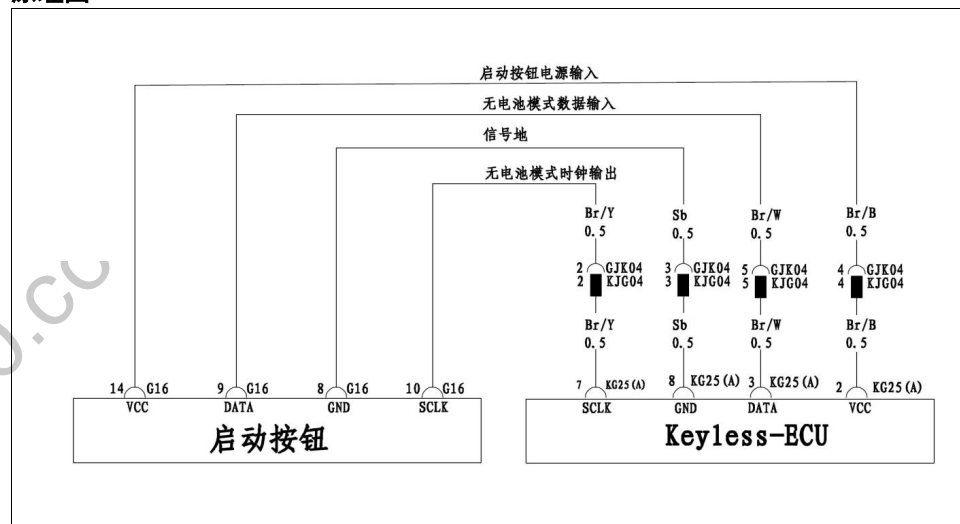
启动按钮电源输入

无电池模式数据输入

信号地

无电池模式时钟输出

Br/Y
0.5
2 GJK04
2 KJG04
Br/Y
0.5

Sb
0.5
3 GJK04
3 KJG04
Sb
0.5

Br/W
0.5
5 GJK04
5 KJG04
Br/W
0.5

Br/B
0.5
4 GJK04
4 KJG04
Br/B
0.5

14 G16
VCC
9 G16
DATA
8 G16
GND
10 G16
SCLK

启动按钮

7 KG25 (A)
SCLK
8 KG25 (A)
GND
3 KG25 (A)
DATA
2 KG25 (A)
VCC

Keyless-ECU